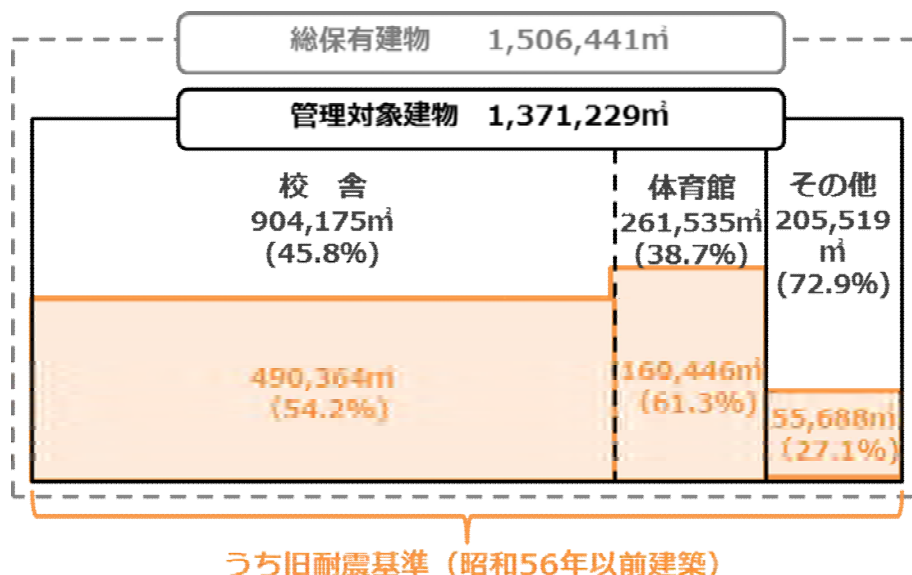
総保有建物　1,506,441㎡

管理対象建物　1,371,229㎡

校　舎
904,175㎡
(45.8%)

490,364㎡
(54.2%)

体育館
261,535㎡
(38.7%)

169,446㎡
(61.3%)

その他
205,519㎡
(72.9%)

55,688㎡
(27.1%)

うち旧耐震基準（昭和56年以前建築）